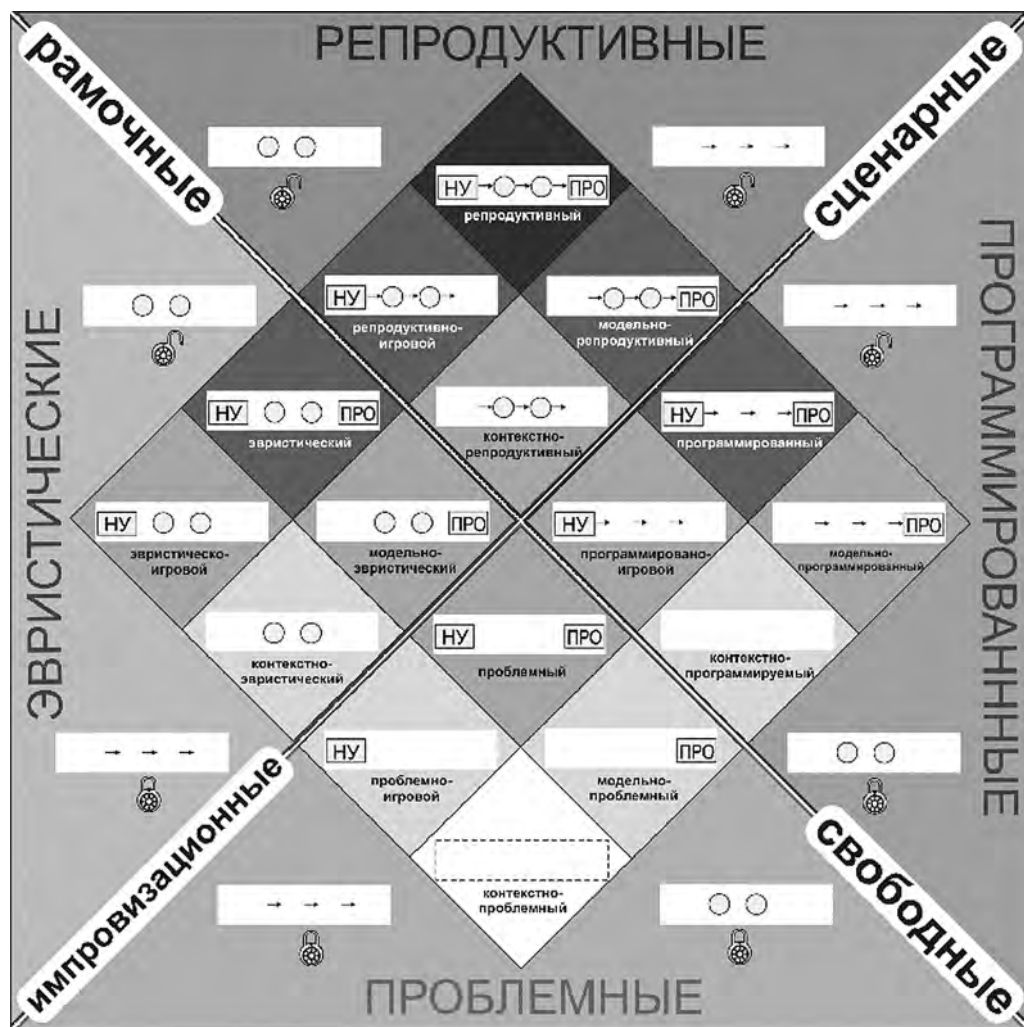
РЕПРОДУКТИВНЫЕ

рамочные

сценарные

ЭВРИСТИЧЕСКИЕ

ПРОГРАММИРОВАННЫЕ

НУ ПРО
репродуктивный

НУ
репродуктивно-игровой

ПРО
модельно-репродуктивный

НУ ПРО
эвристический

контекстно-репродуктивный

НУ ПРО
программированный

НУ
эвристическо-игровой

ПРО
модельно-эвристический

НУ
программировано-игровой

ПРО
модельно-программированный

контекстно-эвристический

НУ ПРО
проблемный

контекстно-программируемый

НУ
проблемно-игровой

ПРО
модельно-проблемный

контекстно-проблемный

импровизационные

свободные

ПРОБЛЕМНЫЕ